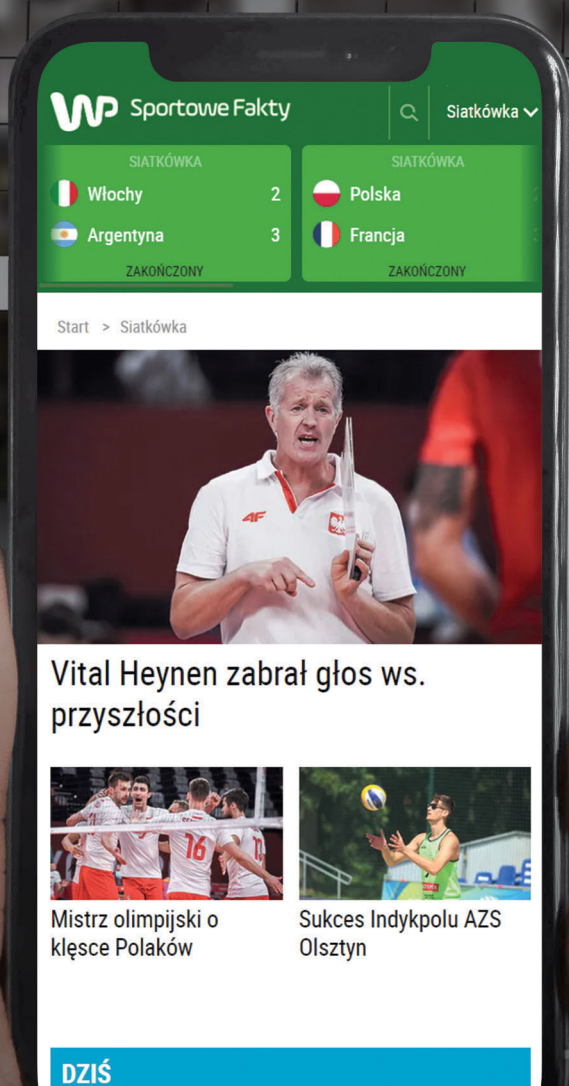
WP Sportowe Fakty

Siatkówka

SIATKÓWKA
Włochy 2
Argentyna 3
ZAKOŃCZONY

SIATKÓWKA
Polska
Francja
ZAKOŃCZONY

Start > Siatkówka

4F

Vital Heynen zabrał głos ws. przyszłości

16

Mistrz olimpijski o klęsce Polaków

Sukces Indykpolu AZS Olsztyn

DZIŚ